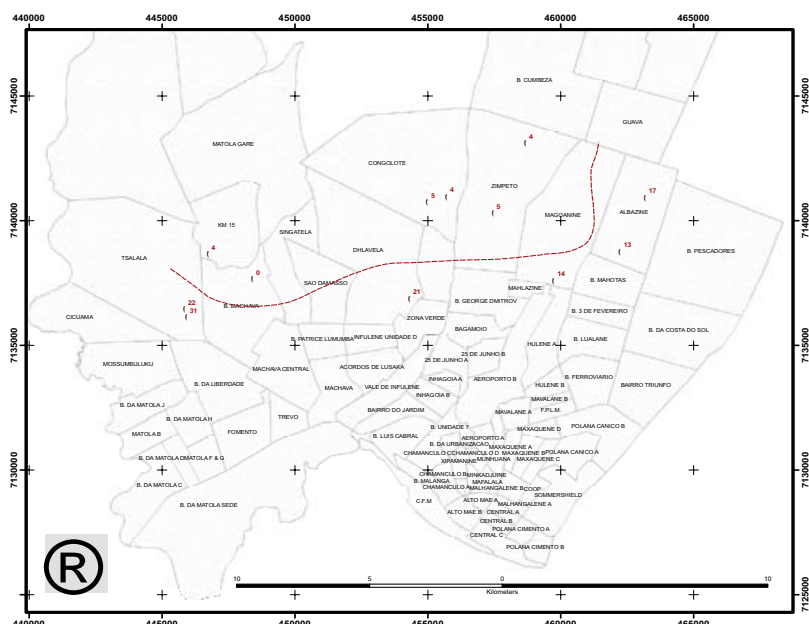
440000 445000 450000 455000 460000 465000

7145000
7140000
7135000
7130000
7125000

B. CUMBEZA
GUAVA
MATOLA GARE
CONGOLOTE
4
ZIMPETO
5
4
5
17
KM 15
MAGOANINE
ALBAZINE
SINGATELA
DHLAVELA
TSALALA
4
13
0
14
B. PESCADORES
SAO DAMASSO
MAHLAZINE
B. MAHOTAS
21
B. GEORGE DIMITROV
22
31
B. MACHAVA
B. 3 DE FEVEREIRO
CICUAMA
ZONA VERDE
B. DA COSTA DO SOL
B. PATRICE LUMUMBA
INFULENE UNIDADE D
BAGAMOIO
HULENE A
B. LUALANE
MOSSUMBULUKU
MACHAVA CENTRAL
ACORDOS DE LUSAKA
25 DE JUNHO A
25 DE JUNHO B
B. DA LIBERDADE
MACHAVA
VALE DE INFULENE
INHAGOIA A
AEROPORTO B
FERROVIARIO
BAIRRO TRIUNFO
HULENE B
B. DA MATOLA J
B. DA MATOLA H
INHAGOIA B
MAVALANE B
TREVO
F.P.L.M.
MATOLA B
FOMENTO
BAIRRO DO JARDIM
MAVALANE A
B. UNIDADE 7
MAXAQUENE D
POLANA CANICO B
B. LUIS CABRAL
AEROPORTO A
B. DA URBANIZACAO
MAXAQUENE A
B. DA MATOLA DMATOLA F & G
CHAMANCULO CCHAMANCULO D
MAXAQUENE B
POLANA CANICO A
XIPAMANINE
MUNHUANA
MAXAQUENE C
B. DA MATOLA C
CHAMANCULO B
MINKADJUINE
B. MALANGA
MAFALALA
CHAMANCULO A
MALHANGALENE B
COOP
SOMMERSHIELD
C.F.M
ALTO MAE A
MALHANGALENE A
B. DA MATOLA SEDE
ALTO MAE B
CENTRAL A
CENTRAL B
POLANA CIMENTO A
CENTRAL C
POLANA CIMENTO B
®
10 5 0 10
Kilometers